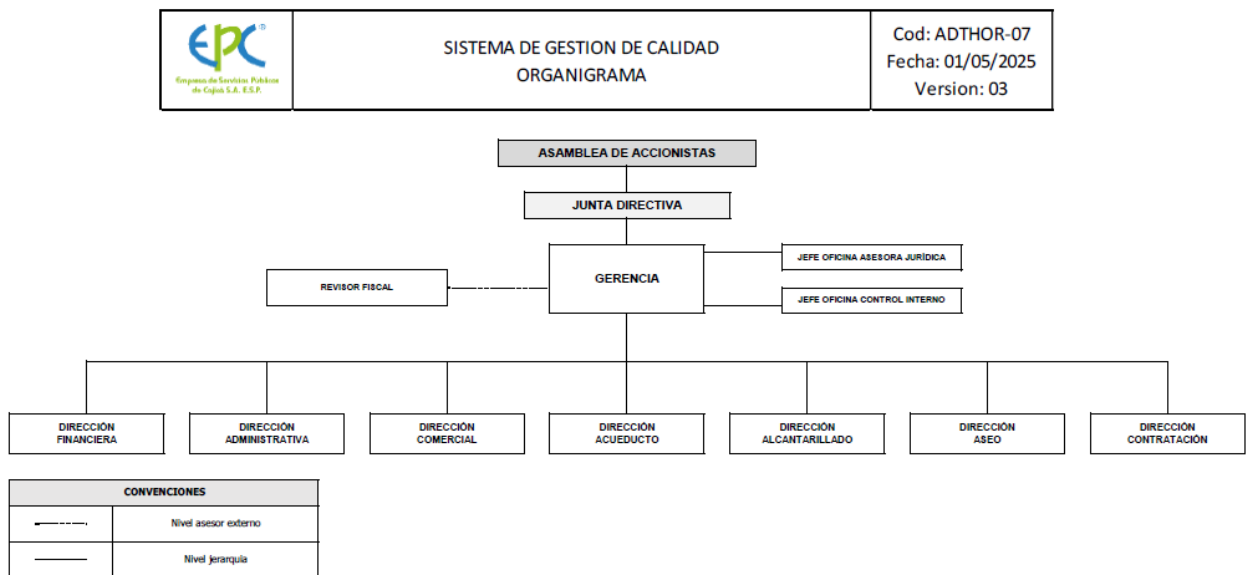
EPC
Empresa de Servicios Publicos de Cajicá S.A. E.S.P.

SISTEMA DE GESTION DE CALIDAD
ORGANIGRAMA

Cod: ADTHOR-07
Fecha: 01/05/2025
Version: 03

ASAMBLEA DE ACCIONISTAS

JUNTA DIRECTIVA

GERENCIA

JEFE OFICINA ASESORA JURÍDICA

JEFE OFICINA CONTROL INTERNO

REVISOR FISCAL

DIRECCIÓN FINANCIERA

DIRECCIÓN ADMINISTRATIVA

DIRECCIÓN COMERCIAL

DIRECCIÓN ACUEDUCTO

DIRECCIÓN ALCANTARILLADO

DIRECCIÓN ASEO

DIRECCIÓN CONTRATACIÓN

| CONVENCIONES | |
|---|---|
| | Nivel asesor externo |
| | Nivel jerarquia |